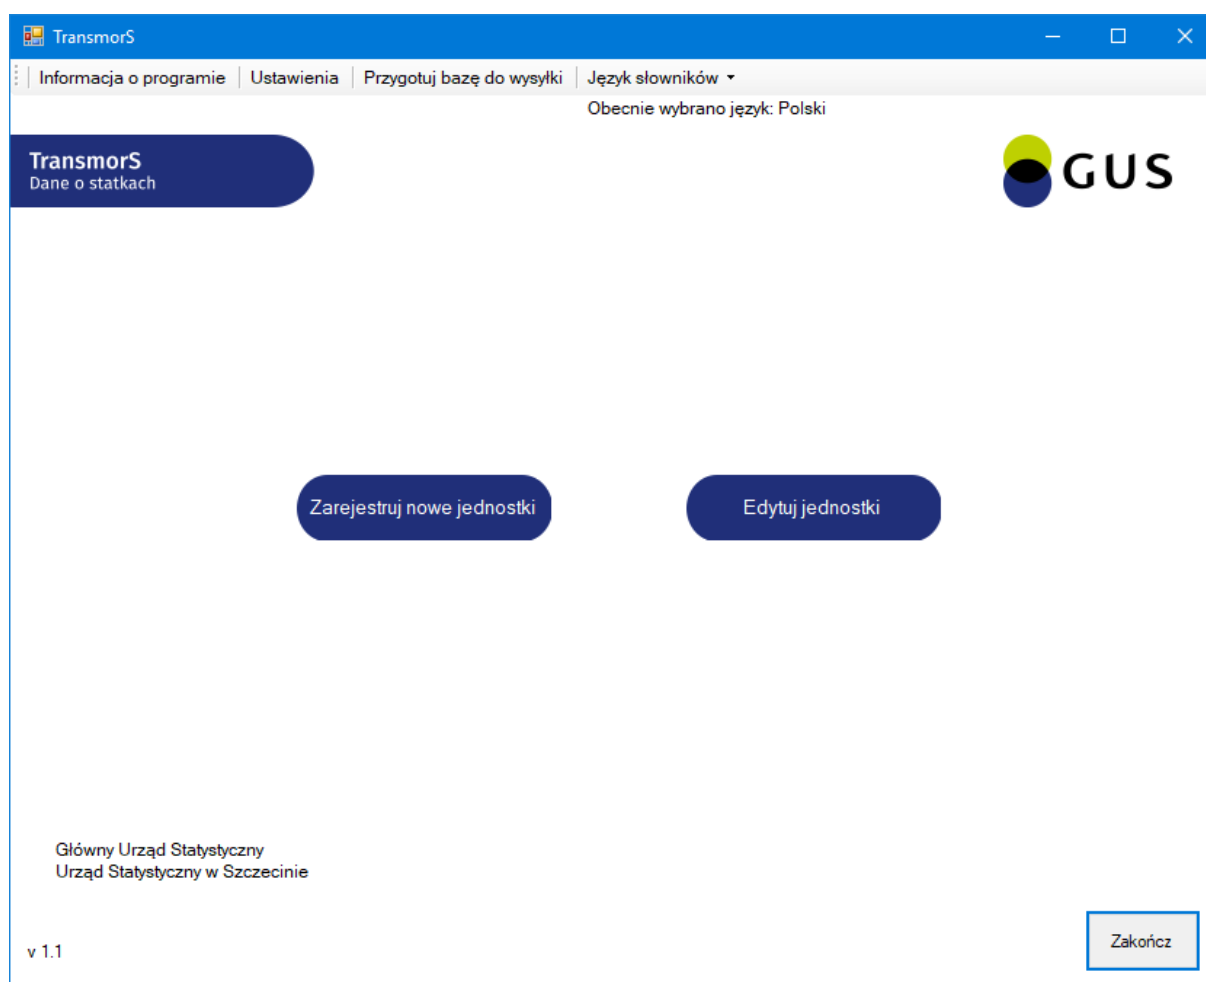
TransmorS

Informacja o programie | Ustawienia | Przygotuj bazę do wysyłki | Język słowników

Obecnie wybrano język: Polski

TransmorS
Dane o statkach

GUS

Zarejestruj nowe jednostki

Edytuj jednostki

Główny Urząd Statystyczny
Urząd Statystyczny w Szczecinie

v 1.1

Zakończ